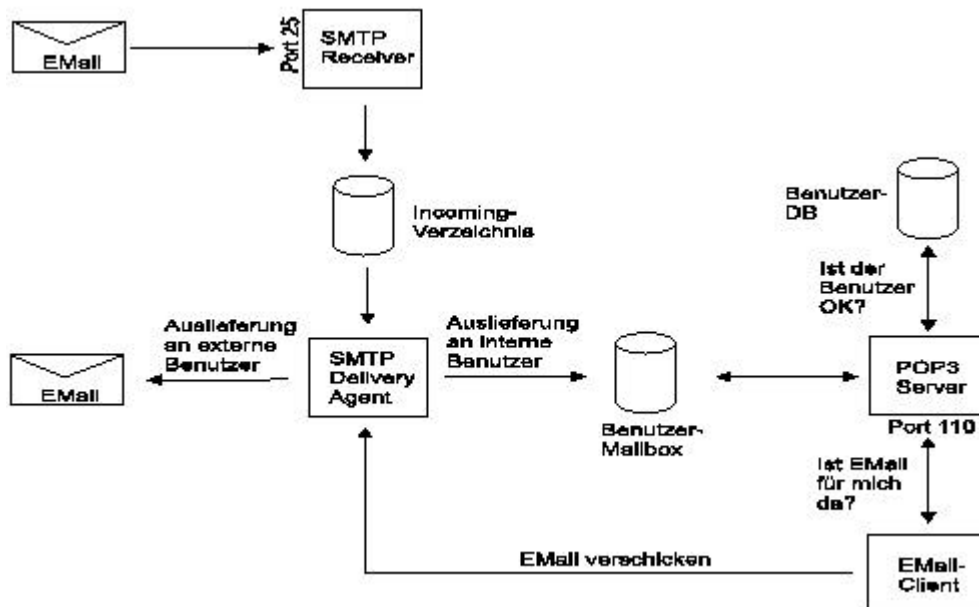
EMail

Port 25

SMTP Receiver

Incoming-Verzeichnis

Benutzer-DB

Ist der Benutzer OK?

Auslieferung an externe Benutzer

EMail

SMTP Delivery Agent

Auslieferung an interne Benutzer

Benutzer-Mailbox

POP3 Server

Port 110

Ist EMail für mich da?

EMail verschicken

EMail-Client